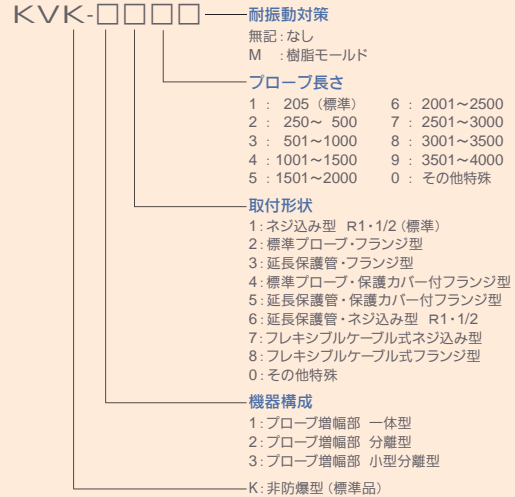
KVK-□□□□

耐振動対策
無記：なし
M　：樹脂モールド

プローブ長さ
1 ：　205（標準）
2 ：　250～ 500
3 ：　501～1000
4 ：1001～1500
5 ：1501～2000
6 ：2001～2500
7 ：2501～3000
8 ：3001～3500
9 ：3501～4000
0 ：その他特殊

取付形状
1：ネジ込み型　R1･1/2（標準）
2：標準プローブ･フランジ型
3：延長保護管･フランジ型
4：標準プローブ･保護カバー付フランジ型
5：延長保護管･保護カバー付フランジ型
6：延長保護管･ネジ込み型　R1･1/2
7：フレキシブルケーブル式ネジ込み型
8：フレキシブルケーブル式フランジ型
0：その他特殊

機器構成
1：プローブ増幅部　一体型
2：プローブ増幅部　分離型
3：プローブ増幅部　小型分離型

K：非防爆型（標準品）